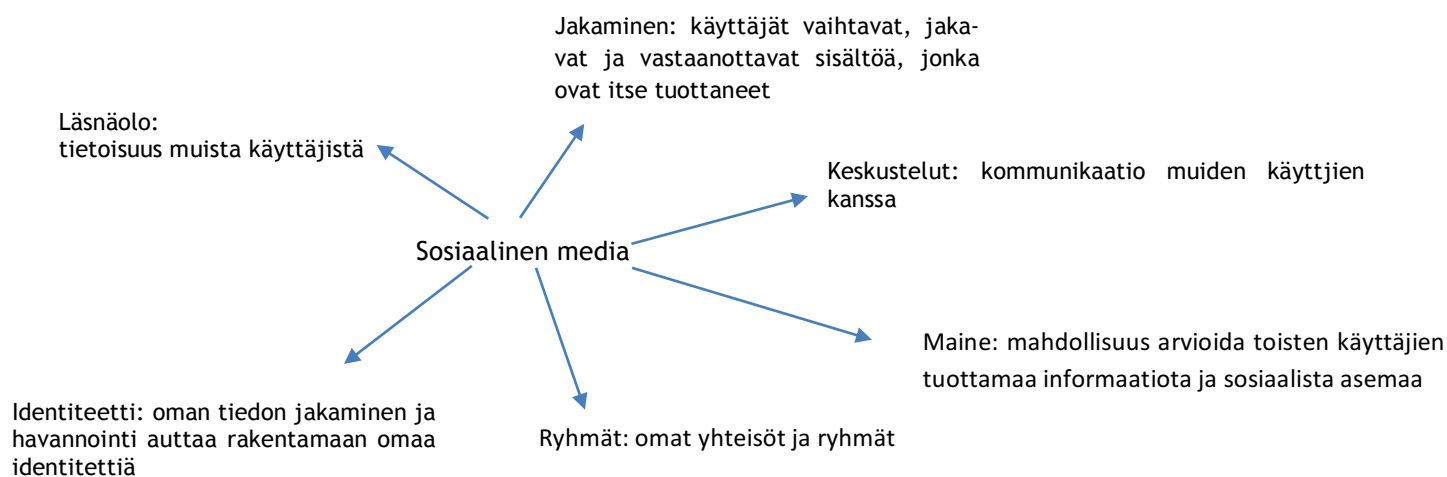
Jakaminen: käyttäjät vaihtavat, jakavat ja vastaanottavat sisältöä, jonka ovat itse tuottaneet

Läsnäolo:
tietoisuus muista käyttäjistä

Keskustelut: kommunikaatio muiden käyttjien kanssa

Sosiaalinen media

Maine: mahdollisuus arvioida toisten käyttäjien tuottamaa informaatiota ja sosiaalista asemaa

Identiteetti: oman tiedon jakaminen ja havannointi auttaa rakentamaan omaa identitettiä

Ryhmät: omat yhteisöt ja ryhmät